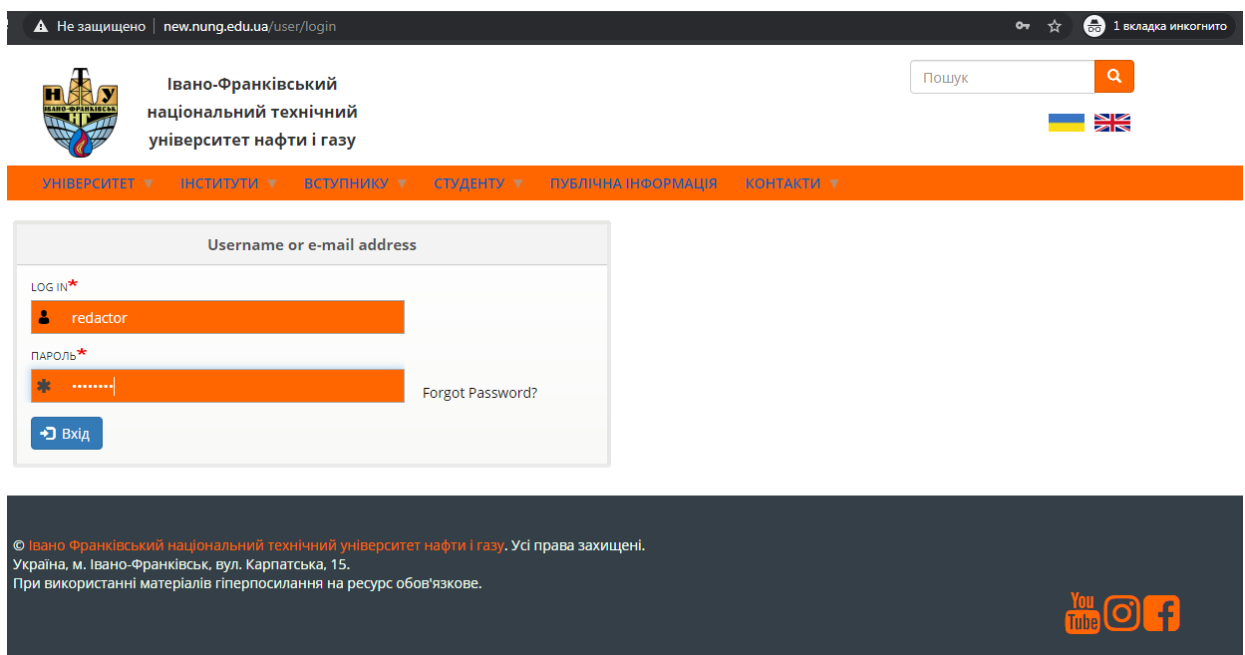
Не защищено | new.nung.edu.ua/user/login

1 вкладка инкогнито

Н У
ІВАНО-ФРАНКІВСЬК
НГ

Івано-Франківський національний технічний університет нафти і газу

Пошук

УНІВЕРСИТЕТ ▼ ІНСТИТУТИ ▼ ВСТУПНИКУ ▼ СТУДЕНТУ ▼ ПУБЛІЧНА ІНФОРМАЦІЯ КОНТАКТИ ▼

Username or e-mail address

LOG IN*
redactor

ПАРОЛЬ*
••••••••

Forgot Password?

Вхід

© Івано Франківський національний технічний університет нафти і газу. Усі права захищені.
Україна, м. Івано-Франківськ, вул. Карпатська, 15.
При використанні матеріалів гіперпосилання на ресурс обов'язкове.

You Tube